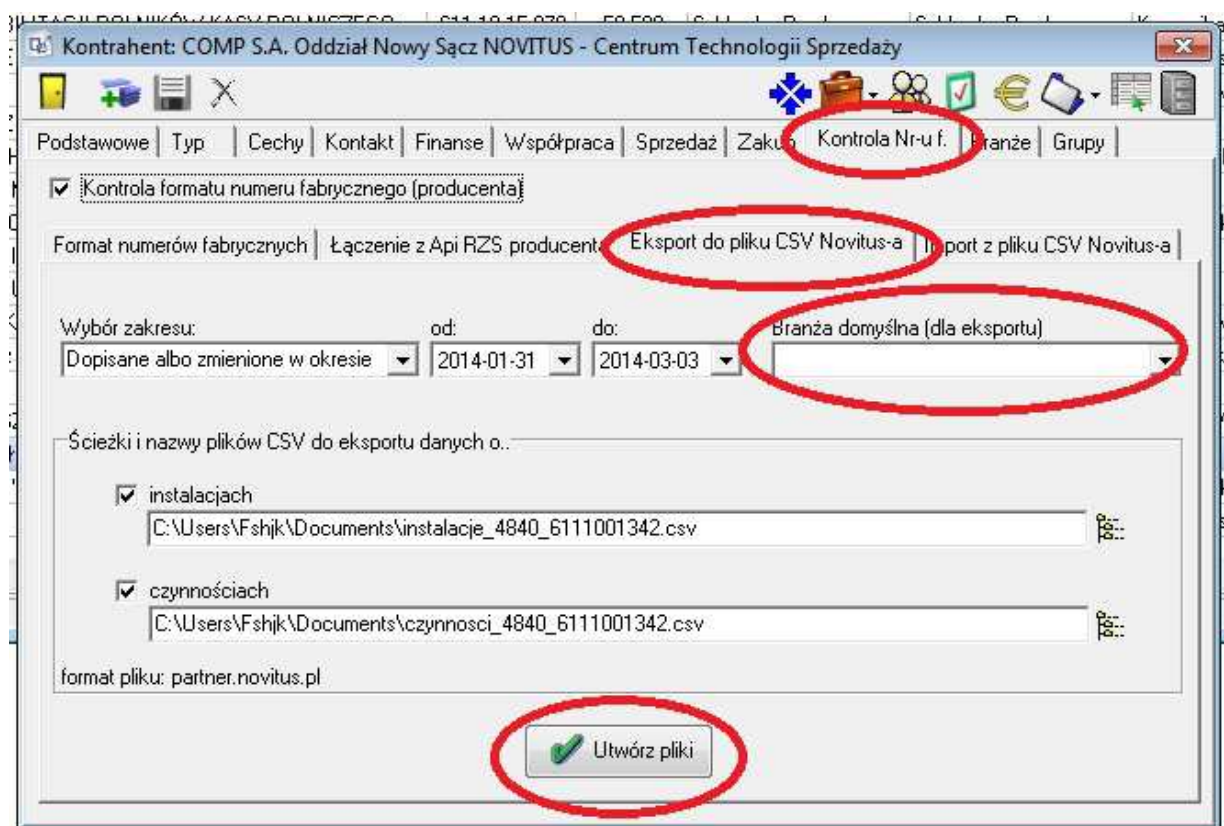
Kontrahent: COMP S.A. Oddział Nowy Sącz NOVITUS - Centrum Technologii Sprzedaży

Podstawowe | Typ | Cechy | Kontakt | Finanse | Współpraca | Sprzedaż | Zaku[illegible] | Kontrola Nr-u f. | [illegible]anże | Grupy

☑ Kontrola formatu numeru fabrycznego (producenta)

Format numerów fabrycznych | Łączenie z Api RZS producent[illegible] | Eksport do pliku CSV Novitus-a | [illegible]port z pliku CSV Novitus-a

Wybór zakresu: Dopisane albo zmienione w okresie
od: 2014-01-31
do: 2014-03-03
Branża domyślna (dla eksportu)

Ścieżki i nazwy plików CSV do eksportu danych o..

☑ instalacjach
C:\Users\Fshjk\Documents\instalacje_4840_6111001342.csv

☑ czynnościach
C:\Users\Fshjk\Documents\czynnosci_4840_6111001342.csv

format pliku: partner.novitus.pl

Utwórz pliki